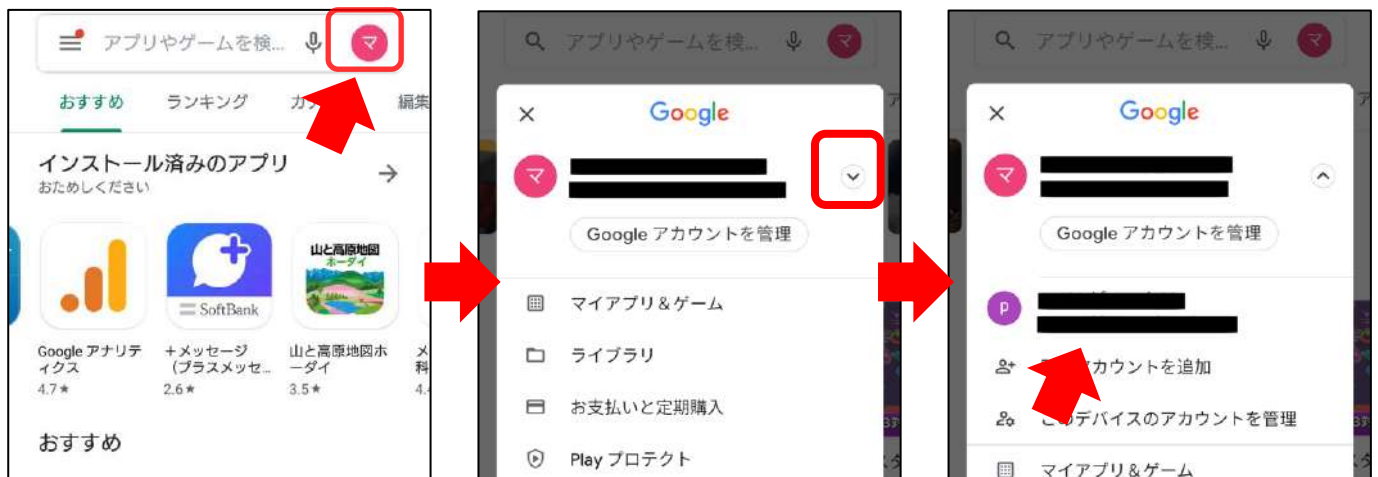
アプリやゲームを検...

マ

おすすめ

ランキング

カ

編集

インストール済みのアプリ

おためしください

Google アナリティクス
4.7 ★

SoftBank

+メッセージ（プラスメッセ...
2.6 ★

山と高原地図
ホーダイ

山と高原地図ホーダイ
3.5 ★

メ
科
4.

おすすめ

アプリやゲームを検...

マ

Google

マ

Google アカウントを管理

マイアプリ＆ゲーム

ライブラリ

お支払いと定期購入

Play プロテクト

アプリやゲームを検...

マ

Google

マ

Google アカウントを管理

P

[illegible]アカウントを追加

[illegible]のデバイスのアカウントを管理

マイアプリ＆ゲーム